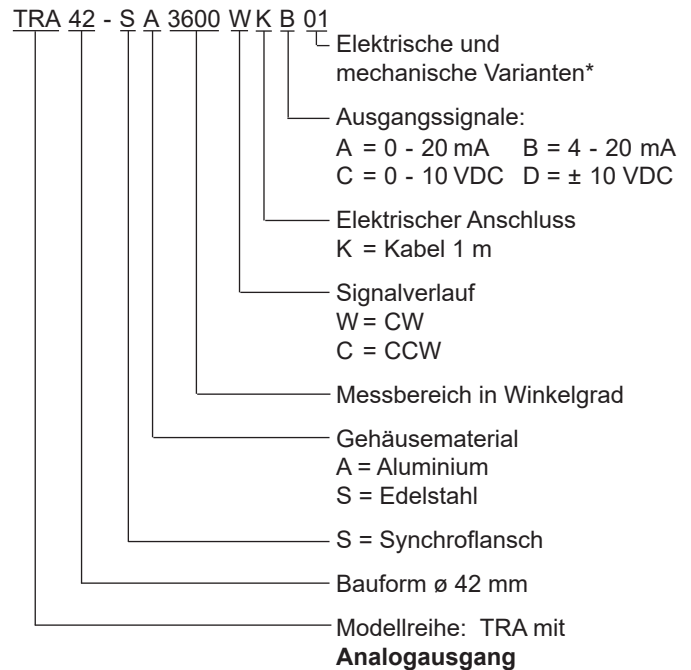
TRA 42 - S A 3600 W K B 01

Elektrische und mechanische Varianten*

Ausgangssignale:
A = 0 - 20 mA   B = 4 - 20 mA
C = 0 - 10 VDC   D = ± 10 VDC

Elektrischer Anschluss
K = Kabel 1 m

Signalverlauf
W = CW
C = CCW

Messbereich in Winkelgrad

Gehäusematerial
A = Aluminium
S = Edelstahl

S = Synchroflansch

Bauform ø 42 mm

Modellreihe: TRA mit **Analogausgang**